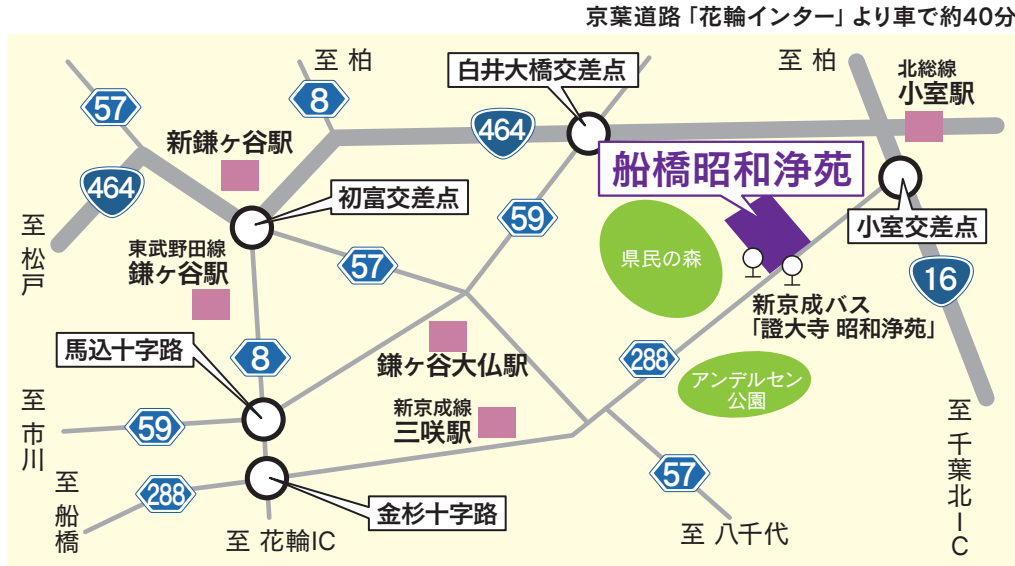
京葉道路「花輪インター」より車で約40分

至 柏

白井大橋交差点

至 柏

北総線
小室駅

57

8

464

464

新鎌ヶ谷駅

船橋昭和浄苑

小室交差点

初富交差点

59

県民の森

至
松
戸

東武野田線
鎌ヶ谷駅

57

16

新京成バス
「證大寺 昭和浄苑」

馬込十字路

8

288

鎌ヶ谷大仏駅

アンデルセン
公園

至
市
川

新京成線
三咲駅

59

至
千
葉
北
I
C

至
船
橋

288

57

金杉十字路

至 花輪IC

至 八千代